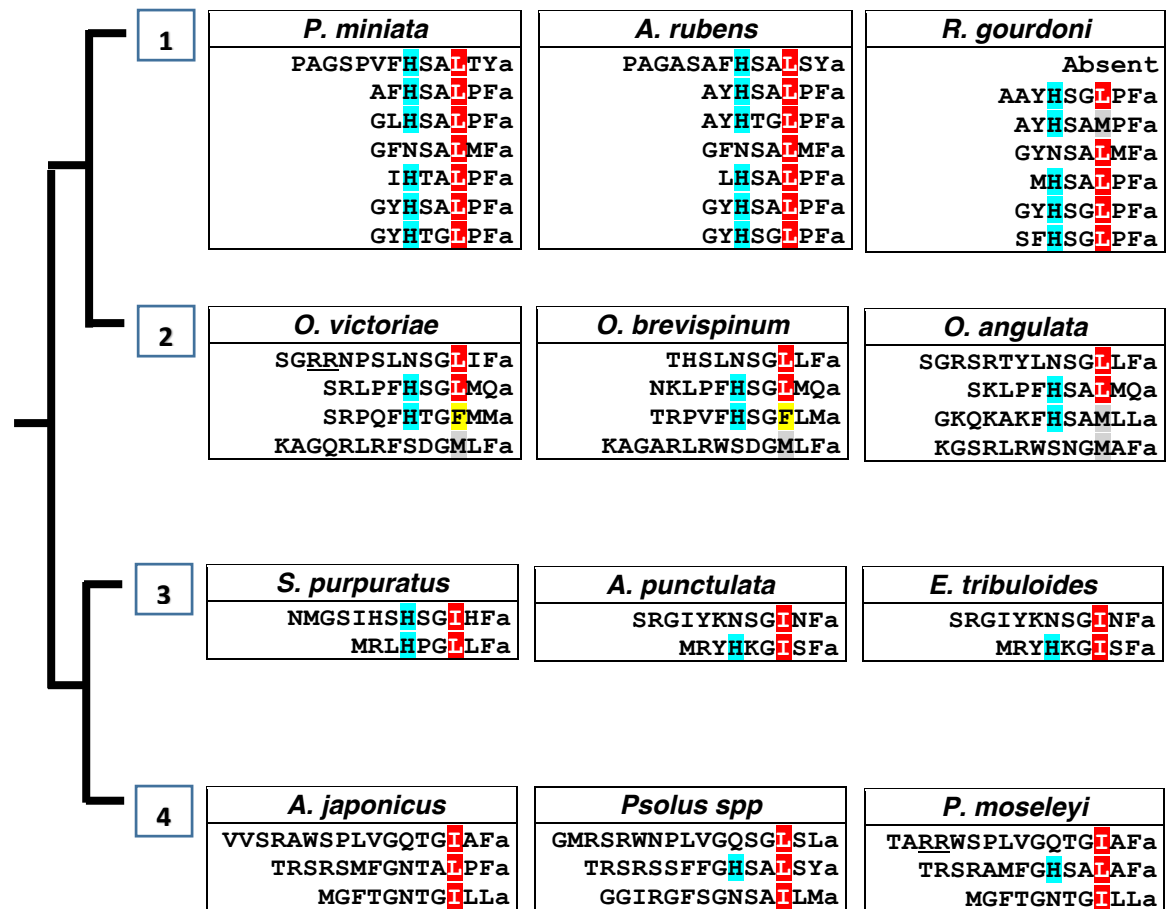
1

| P. miniata |
|---|
| PAGSPVFHSALTYa |
| AFHSALPFa |
| GLHSALPFa |
| GFNSALMFa |
| IHTALPFa |
| GYHSALPFa |
| GYHTGLPFa |

| A. rubens |
|---|
| PAGASAFHSALSYa |
| AYHSALPFa |
| AYHTGLPFa |
| GFNSALMFa |
| LHSALPFa |
| GYHSALPFa |
| GYHSGLPFa |

| R. gourdoni |
|---|
| Absent |
| AAYHSGLPFa |
| AYHSAMPFa |
| GYNSALMFa |
| MHSALPFa |
| GYHSGLPFa |
| SFHSGLPFa |

2

| O. victoriae |
|---|
| SGRRNPSLNSGLIFa |
| SRLPFHSGLMQa |
| SRPQFHTGFMMa |
| KAGQRLRFSDGMLFa |

| O. brevispinum |
|---|
| THSLNSGLLFa |
| NKLPFHSGLMQa |
| TRPVFHSGFLMa |
| KAGARLRWSDGMLFa |

| O. angulata |
|---|
| SGRSRTYLNSGLLFa |
| SKLPFHSALMQa |
| GKQKAKFHSAMLLa |
| KGSRLRWSNGMAFa |

3

| S. purpuratus |
|---|
| NMGSIHSHSGIHFa |
| MRLHPGLLFa |

| A. punctulata |
|---|
| SRGIYKNSGINFa |
| MRYHKGISFa |

| E. tribuloides |
|---|
| SRGIYKNSGINFa |
| MRYHKGISFa |

4

| A. japonicus |
|---|
| VVSRAWSPLVGQTGIAFa |
| TRSRSMFGNTALPFa |
| MGFTGNTGILLa |

| Psolus spp |
|---|
| GMRSRWNPLVGQSGLSLa |
| TRSRSSFFGHSALSYa |
| GGIRGFSGNSAILMa |

| P. moseleyi |
|---|
| TARRWSPLVGQTGIAFa |
| TRSRAMFGHSALAFa |
| MGFTGNTGILLa |